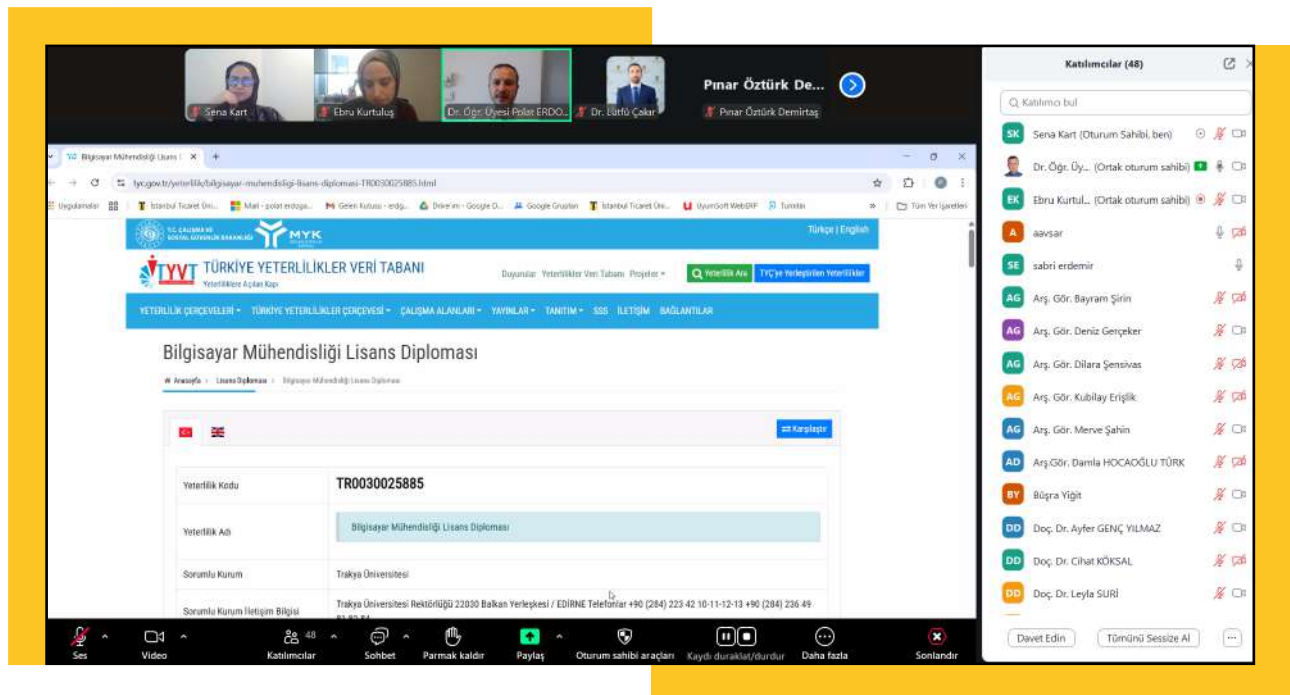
Sena Kart
Ebru Kurtuluş
Dr. Öğr. Üyesi Polat ERDO...
Dr. Lütfü Çakar
Pınar Öztürk De...
Pınar Öztürk Demirtaş

Bilgisayar Mühendisliği Lisans
tyc.gov.tr/yeterlilik/bilgisayar-muhendisligi-lisans-diplomasi-TR0030025885.html

T.C. ÇALIŞMA VE SOSYAL GÜVENLİK BAKANLIĞI
MYK
Türkçe | English

TYVT TÜRKİYE YETERLİLİKLER VERİ TABANI
Yeterliliklere Açılan Kapı
Duyurular Yeterlilikler Veri Tabanı Projeler
Yeterlilik Ara
TYÇ'ye Yerleştirilen Yeterlilikler

YETERLİLİK ÇERÇEVELERİ TÜRKİYE YETERLİLİKLER ÇERÇEVESİ ÇALIŞMA ALANLARI YAYINLAR TANITIM SSS İLETİŞİM BAĞLANTILAR

Bilgisayar Mühendisliği Lisans Diploması
Anasayfa > Lisans Diploması > Bilgisayar Mühendisliği Lisans Diploması

Karşılaştır

| | |
|---|---|
| Yeterlilik Kodu | TR0030025885 |
| Yeterlilik Adı | Bilgisayar Mühendisliği Lisans Diploması |
| Sorumlu Kurum | Trakya Üniversitesi |
| Sorumlu Kurum İletişim Bilgisi | Trakya Üniversitesi Rektörlüğü 22030 Balkan Yerleşkesi / EDİRNE Telefonlar +90 (284) 223 42 10-11-12-13 +90 (284) 236 49 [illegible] |

Ses Video 48 Katılımcılar Sohbet Parmak kaldır Paylaş Oturum sahibi araçları Kaydı duraklat/durdur Daha fazla Sonlandır

Katılımcılar (48)
Katılımcı bul
SK Sena Kart (Oturum Sahibi, ben)
Dr. Öğr. Üy... (Ortak oturum sahibi)
EK Ebru Kurtul... (Ortak oturum sahibi)
A aavsar
SE sabri erdemir
AG Arş. Gör. Bayram Şirin
AG Arş. Gör. Deniz Gerçeker
AG Arş. Gör. Dilara Şensivas
AG Arş. Gör. Kubilay Erişlik
AG Arş. Gör. Merve Şahin
AD Arş.Gör. Damla HOCAOĞLU TÜRK
BY Büşra Yiğit
DD Doç. Dr. Ayfer GENÇ YILMAZ
DD Doç. Dr. Cihat KÖKSAL
DD Doç. Dr. Leyla SURİ
Davet Edin
Tümünü Sessize Al